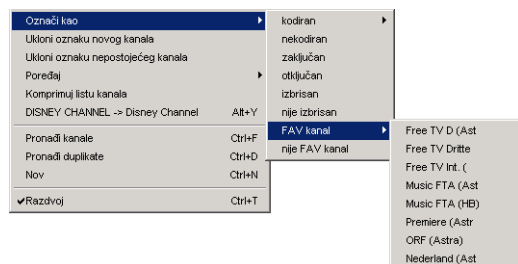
Označi kao
Ukloni oznaku novog kanala
Ukloni oznaku nepostojećeg kanala
Poređaj
Komprimuj listu kanala
DISNEY CHANNEL -> Disney Channel Alt+Y
Pronađi kanale Ctrl+F
Pronađi duplikate Ctrl+D
Nov Ctrl+N
✔Razdvoj Ctrl+T

kodiran
nekodiran
zaključan
otključan
izbrisan
nije izbrisan
FAV kanal
nije FAV kanal

Free TV D (Ast
Free TV Dritte
Free TV Int. (
Music FTA (Ast
Music FTA (HB)
Premiere (Astr
ORF (Astra)
Nederland (Ast